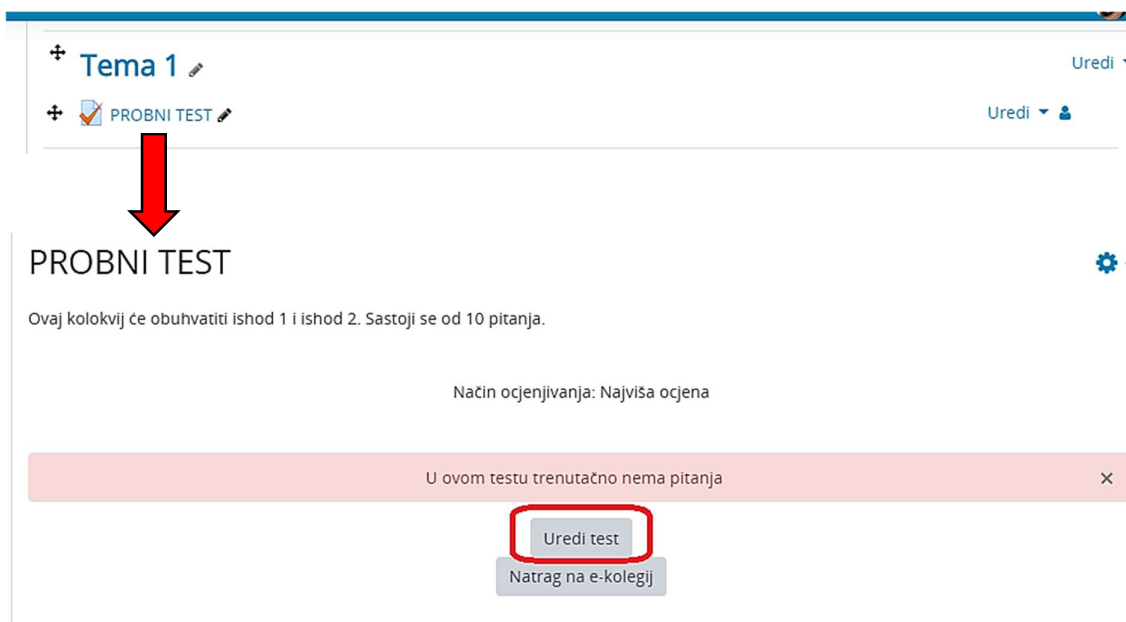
Tema 1

Uredi

PROBNI TEST

Uredi

PROBNI TEST

Ovaj kolokvij će obuhvatiti ishod 1 i ishod 2. Sastoji se od 10 pitanja.

Način ocjenjivanja: Najviša ocjena

U ovom testu trenutačno nema pitanja

×

Uredi test

Natrag na e-kolegij